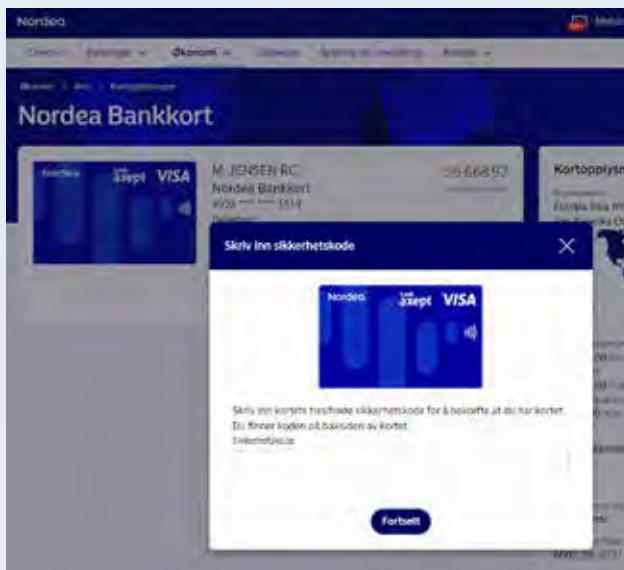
Nordea

Oversikt Betalinger Økonomi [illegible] Sparing og investering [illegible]

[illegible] > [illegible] > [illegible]

Nordea Bankkort

Nordea Xxept VISA

M JENSEN RC
Nordea Bankkort
4559 **** **** 1518

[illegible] 668,93

Kortopplysn

Skriv inn sikkerhetskode

Nordea Xxept VISA

Skriv inn kortets tresifrede sikkerhetskode for å bekrefte at du har kortet. Du finner koden på baksiden av kortet.
Sikkerhetskode

Fortsett